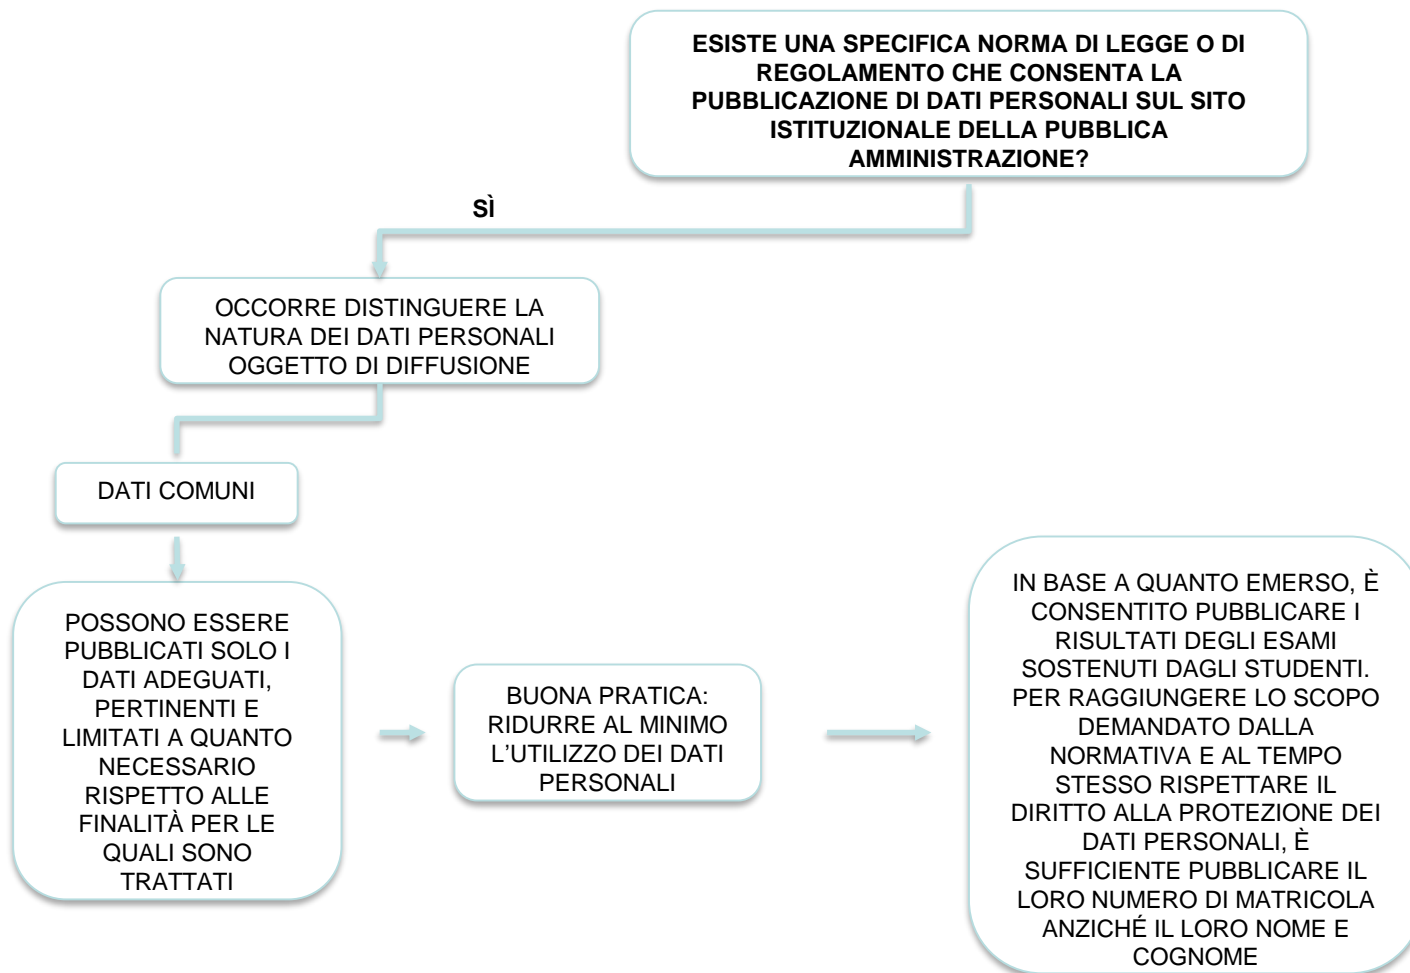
ESISTE UNA SPECIFICA NORMA DI LEGGE O DI REGOLAMENTO CHE CONSENTA LA PUBBLICAZIONE DI DATI PERSONALI SUL SITO ISTITUZIONALE DELLA PUBBLICA AMMINISTRAZIONE?

SÌ

OCCORRE DISTINGUERE LA NATURA DEI DATI PERSONALI OGGETTO DI DIFFUSIONE

DATI COMUNI

POSSONO ESSERE PUBBLICATI SOLO I DATI ADEGUATI, PERTINENTI E LIMITATI A QUANTO NECESSARIO RISPETTO ALLE FINALITÀ PER LE QUALI SONO TRATTATI

BUONA PRATICA: RIDURRE AL MINIMO L'UTILIZZO DEI DATI PERSONALI

IN BASE A QUANTO EMERSO, È CONSENTITO PUBBLICARE I RISULTATI DEGLI ESAMI SOSTENUTI DAGLI STUDENTI. PER RAGGIUNGERE LO SCOPO DEMANDATO DALLA NORMATIVA E AL TEMPO STESSO RISPETTARE IL DIRITTO ALLA PROTEZIONE DEI DATI PERSONALI, È SUFFICIENTE PUBBLICARE IL LORO NUMERO DI MATRICOLA ANZICHÉ IL LORO NOME E COGNOME